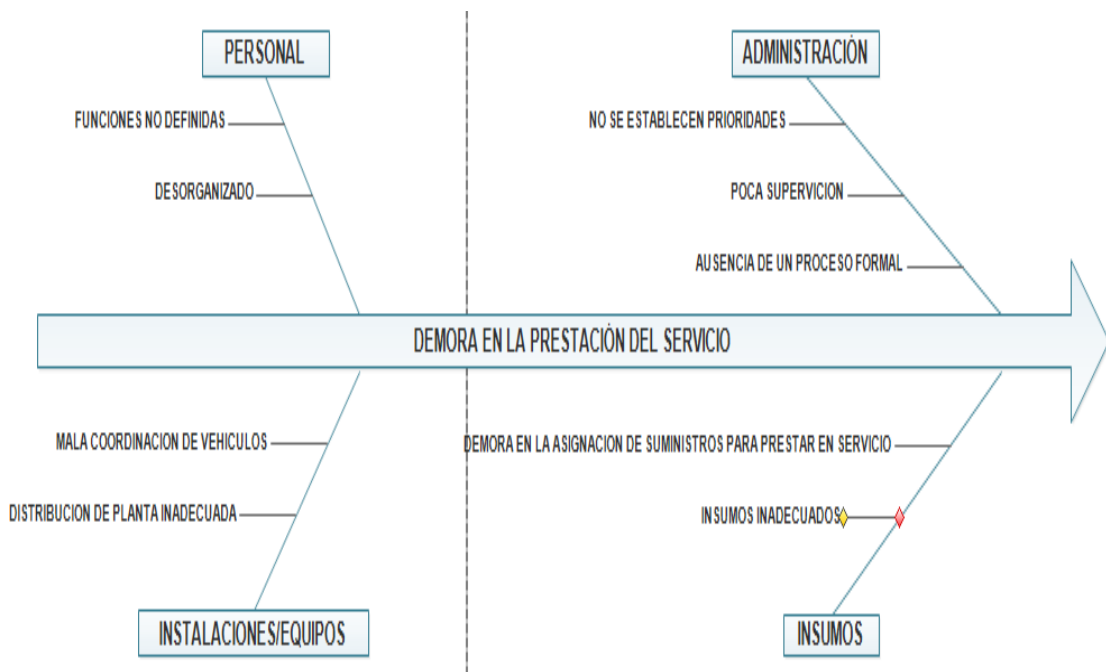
PERSONAL

FUNCIONES NO DEFINIDAS

DESORGANIZADO

ADMINISTRACIÓN

NO SE ESTABLECEN PRIORIDADES

POCA SUPERVICION

AUSENCIA DE UN PROCESO FORMAL

DEMORA EN LA PRESTACIÓN DEL SERVICIO

MALA COORDINACION DE VEHICULOS

DISTRIBUCION DE PLANTA INADECUADA

INSTALACIONES/EQUIPOS

DEMORA EN LA ASIGNACION DE SUMINISTROS PARA PRESTAR EN SERVICIO

INSUMOS INADECUADOS

INSUMOS